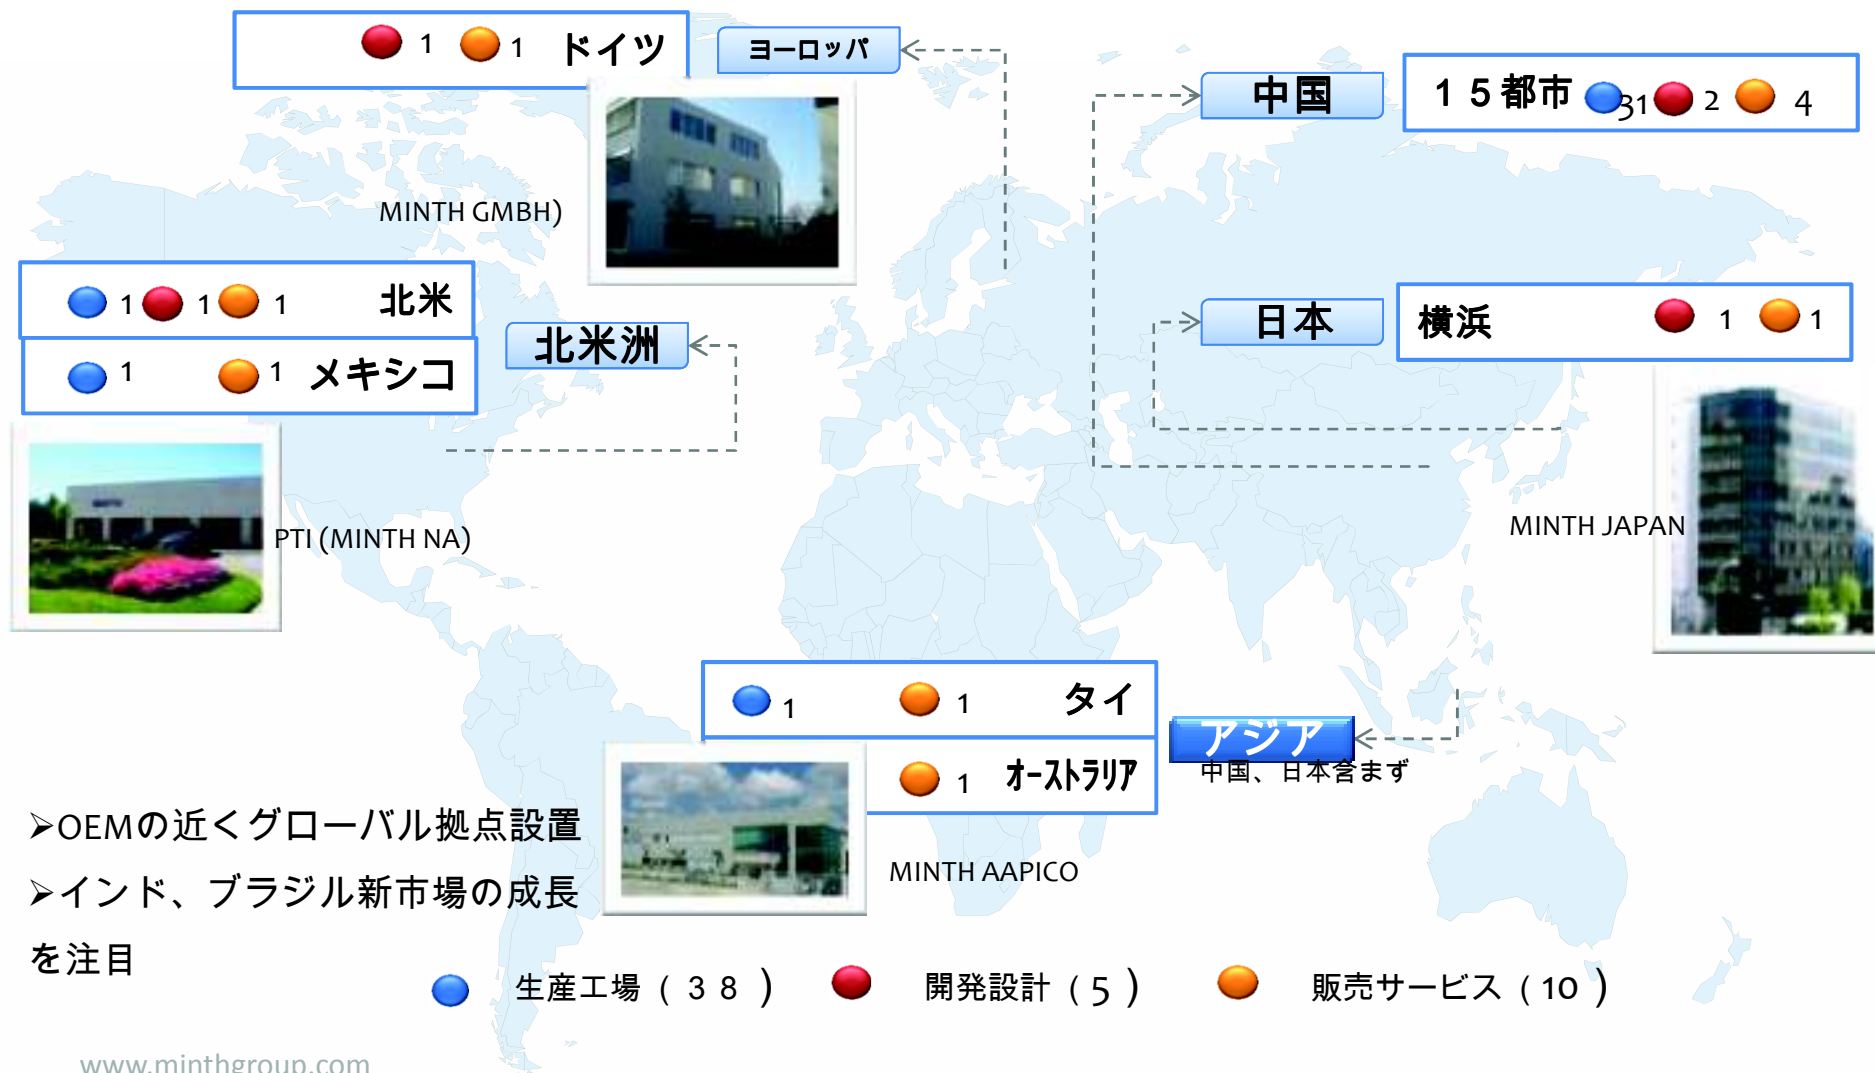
1 1 ドイツ

ヨーロッパ

MINTH GMBH)

中国

１５都市 31 2 4

1 1 1 北米

1 1 メキシコ

北米洲

日本

横浜 1 1

PTI (MINTH NA)

MINTH JAPAN

1 1 タイ

アジア

中国、日本含まず

1 オーストラリア

MINTH AAPICO

➢OEMの近くグローバル拠点設置

➢インド、ブラジル新市場の成長を注目

生産工場（３８） 開発設計（５） 販売サービス（10）

www.minthgroup.com